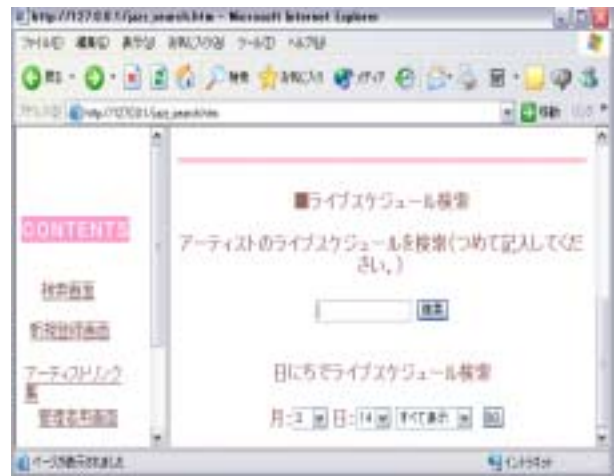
http://127.0.0.1/jazz_search.htm - Microsoft Internet Explorer

ファイル(F) 編集(E) 表示(V) お気に入り(A) ツール(T) ヘルプ(H)

戻る 検索 お気に入り メディア

アドレス(D) http://127.0.0.1/jazz_search.htm 移動 リンク

CONTENTS

検索画面

新規登録画面

アーティストリンク集

管理者用画面

■ライブスケジュール検索

アーティストのライブスケジュールを検索(つめて記入してください。)

検索

日にちでライブスケジュール検索

月: 3 日: 14 すべて表示 検索

ページが表示されました

イントラネット